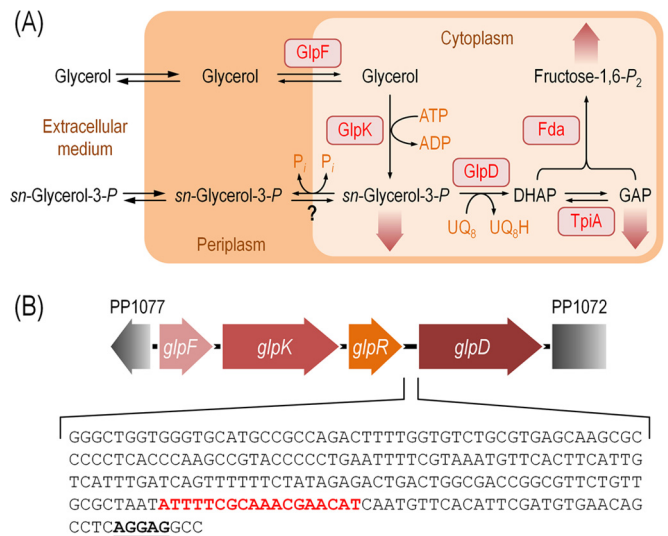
(A)

Cytoplasm

GlpF

Glycerol

Glycerol

Glycerol

Fructose-1,6-$P_2$

Extracellular medium

GlpK

ATP

ADP

Fda

$P_i$ $P_i$

GlpD

*sn*-Glycerol-3-*P*

*sn*-Glycerol-3-*P*

?

*sn*-Glycerol-3-*P*

DHAP

GAP

$UQ_8$ $UQ_8H$

TpiA

Periplasm

(B)

PP1077

PP1072

*glpF*

*glpK*

*glpR*

*glpD*

GGGCTGGTGGGTGCATGCCGCCAGACTTTTGGTGTCTGCGTGAGCAAGCGC CCCCTCACCCAAGCCGTACCCCCTGAATTTTCGTAAATGTTCACTTCATTG TCATTTGATCAGTTTTTTCTATAGAGACTGACTGGCGACCGGCGTTCTGTT GCGCTAATATTTTCGCAAACGAACATCAATGTTCACATTCGATGTGAACAG CCTCAGGAGGCC